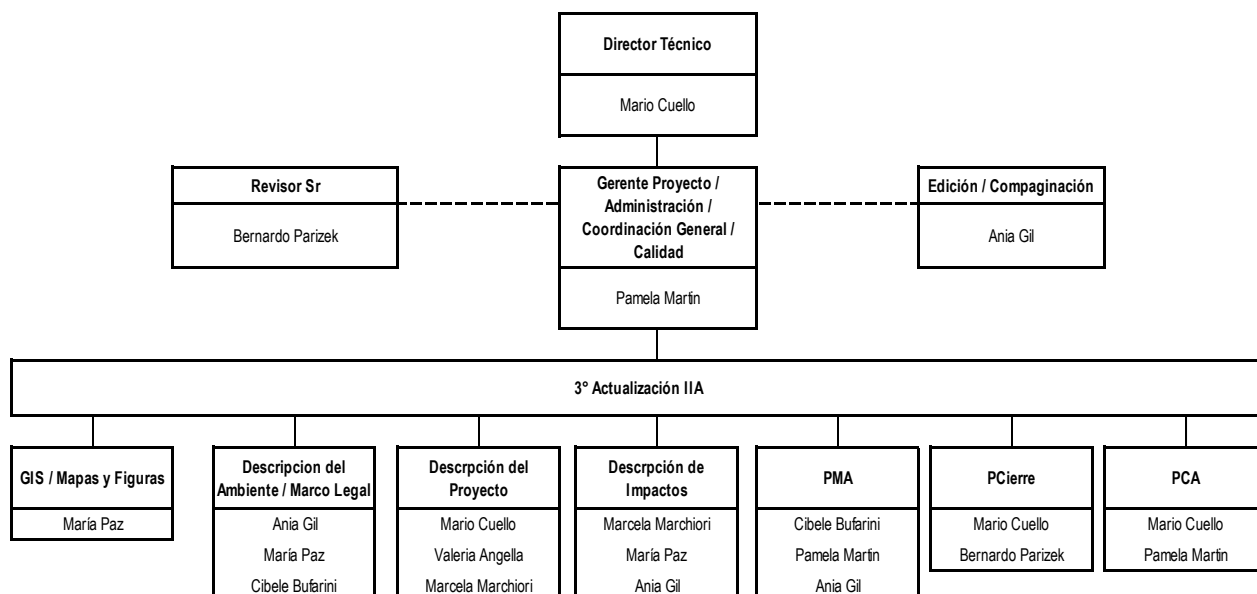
Director Técnico

Mario Cuello

Revisor Sr

Bernardo Parizek

Gerente Proyecto / Administración / Coordinación General / Calidad

Pamela Martin

Edición / Compaginación

Ania Gil

3° Actualización IIA

GIS / Mapas y Figuras

María Paz

Descripcion del Ambiente / Marco Legal

Ania Gil

María Paz

Cibele Bufarini

Descrpción del Proyecto

Mario Cuello

Valeria Angella

Marcela Marchiori

Descrpción de Impactos

Marcela Marchiori

María Paz

Ania Gil

PMA

Cibele Bufarini

Pamela Martin

Ania Gil

PCierre

Mario Cuello

Bernardo Parizek

PCA

Mario Cuello

Pamela Martin